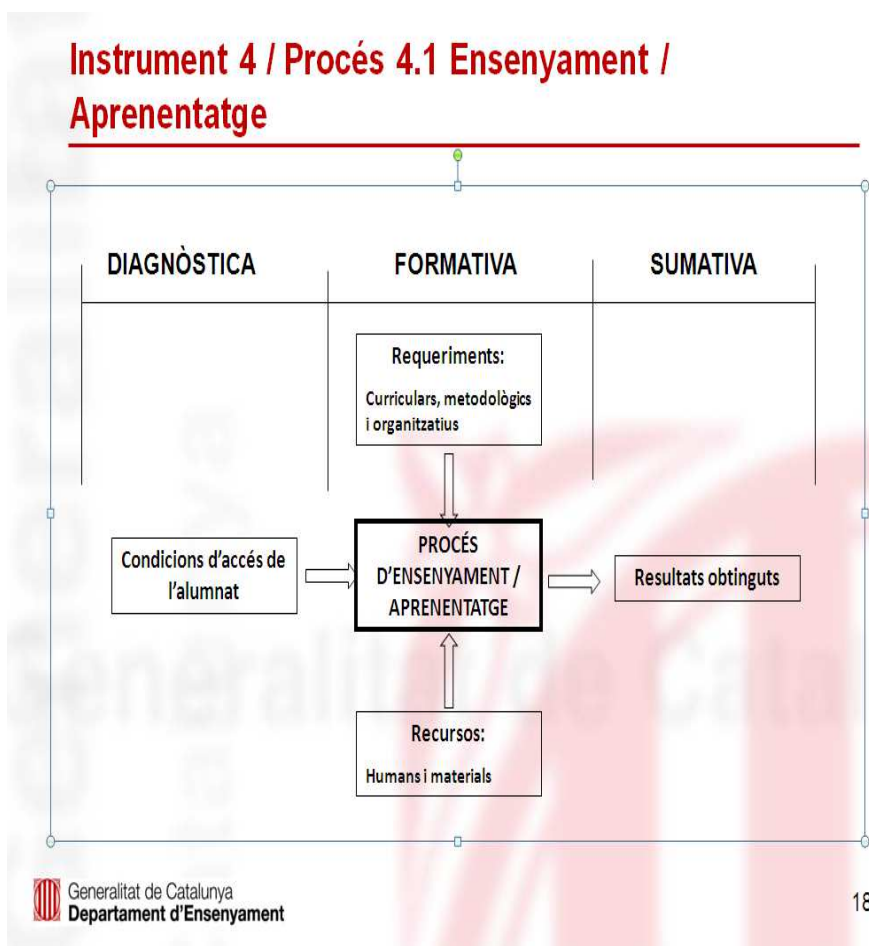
Instrument 4 / Procés 4.1 Ensenyament / Aprenentatge

DIAGNÒSTICA

FORMATIVA

SUMATIVA

Requeriments:

Curriculars, metodològics i organitzatius

Condicions d'accés de l'alumnat

PROCÉS D'ENSENYAMENT / APRENENTATGE

Resultats obtinguts

Recursos:

Humans i materials

Generalitat de Catalunya
Departament d'Ensenyament

18